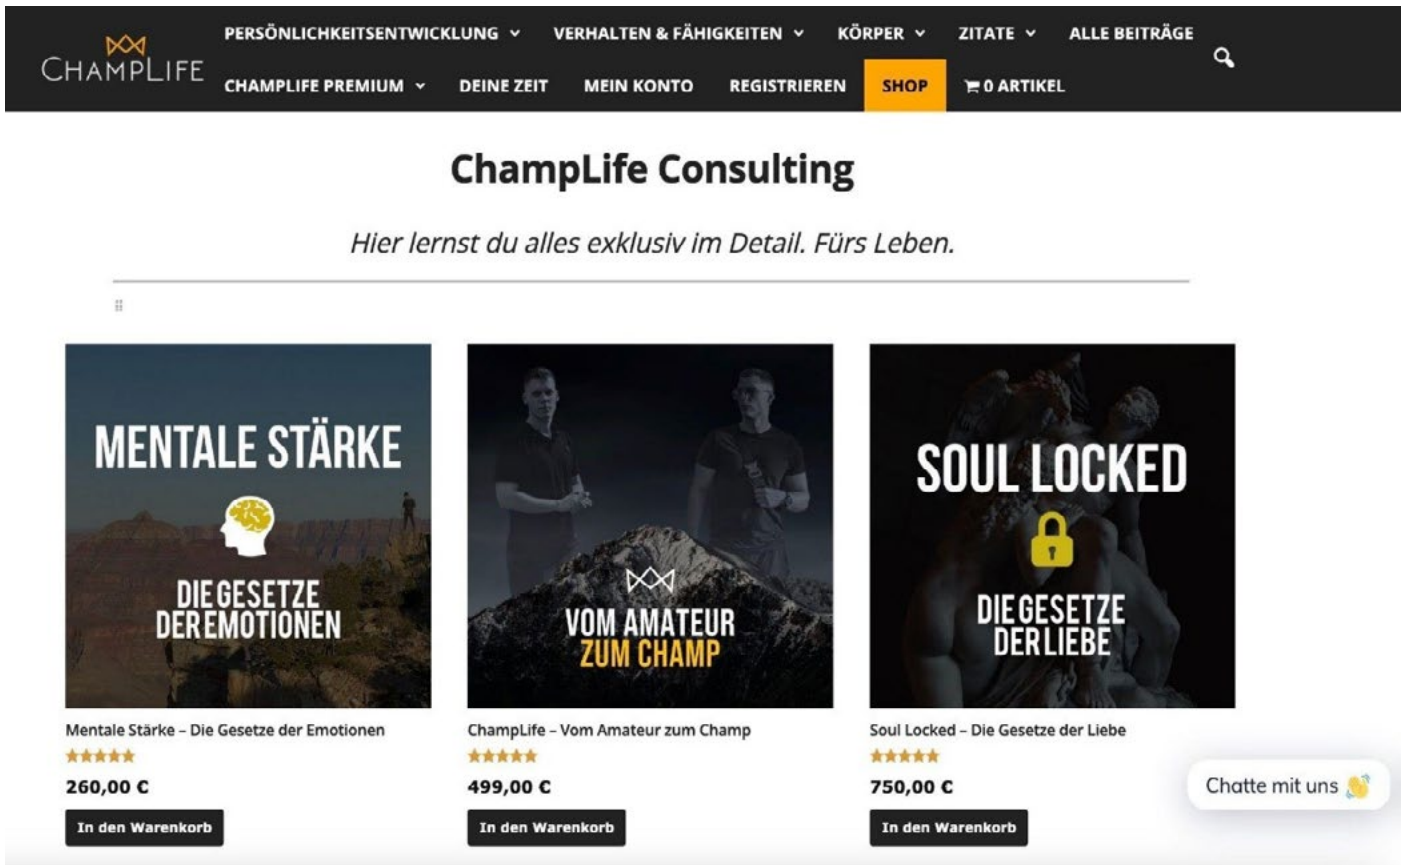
CHAMPLIFE

PERSÖNLICHKEITSENTWICKLUNG VERHALTEN & FÄHIGKEITEN KÖRPER ZITATE ALLE BEITRÄGE

CHAMPLIFE PREMIUM DEINE ZEIT MEIN KONTO REGISTRIEREN SHOP 0 ARTIKEL

ChampLife Consulting

Hier lernst du alles exklusiv im Detail. Fürs Leben.

MENTALE STÄRKE

DIE GESETZE DER EMOTIONEN

Mentale Stärke – Die Gesetze der Emotionen

260,00 €

In den Warenkorb

VOM AMATEUR ZUM CHAMP

ChampLife – Vom Amateur zum Champ

499,00 €

In den Warenkorb

SOUL LOCKED

DIE GESETZE DER LIEBE

Soul Locked – Die Gesetze der Liebe

750,00 €

In den Warenkorb

Chatte mit uns